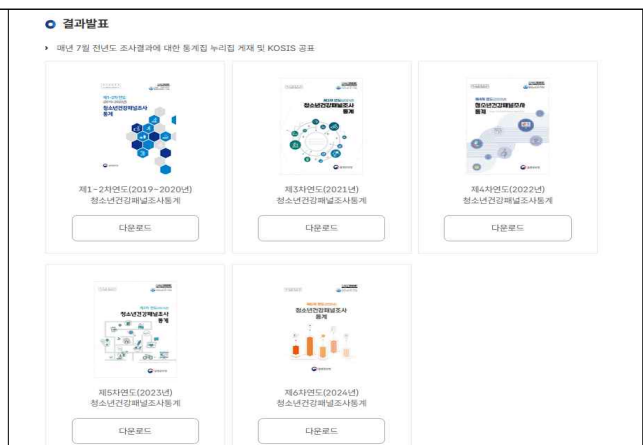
결과발표

매년 7월 전년도 조사결과에 대한 통계집 누리집 게재 및 KOSIS 공표

청소년건강패널조사 통계

제1~2차연도(2019~2020년)
청소년건강패널조사통계

다운로드

청소년건강패널조사 통계

제3차연도(2021년)
청소년건강패널조사통계

다운로드

청소년건강패널조사 통계

제4차연도(2022년)
청소년건강패널조사통계

다운로드

청소년건강패널조사 통계

제5차연도(2023년)
청소년건강패널조사통계

다운로드

청소년건강패널조사 통계

제6차연도(2024년)
청소년건강패널조사통계

다운로드